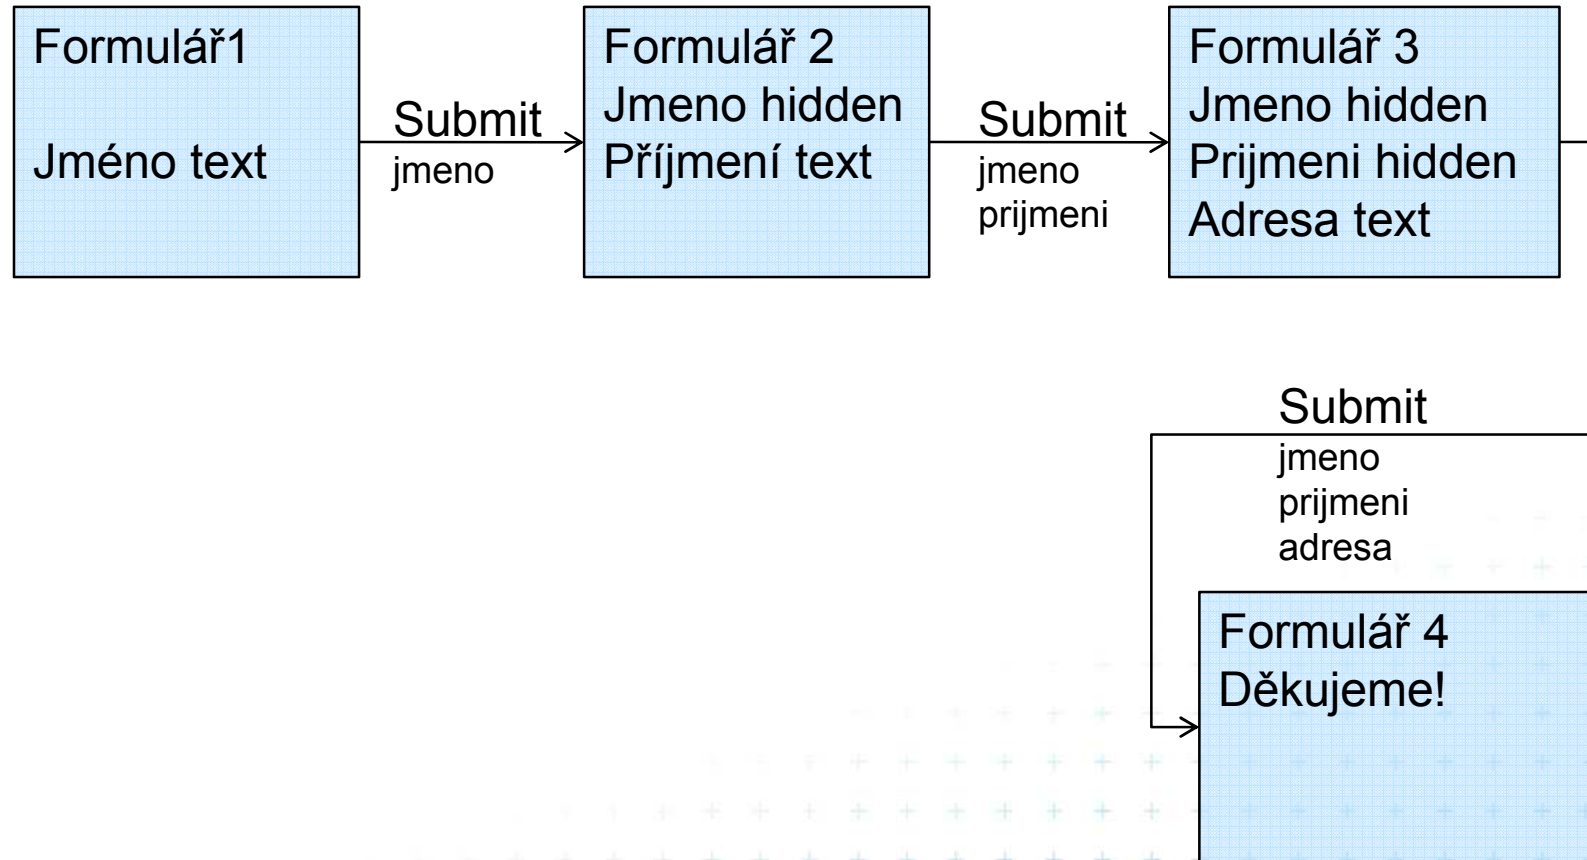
Formulář1

Jméno text

Submit
jmeno

Formulář 2
Jmeno hidden
Příjmení text

Submit
jmeno
prijmeni

Formulář 3
Jmeno hidden
Prijmeni hidden
Adresa text

Submit
jmeno
prijmeni
adresa

Formulář 4
Děkujeme!